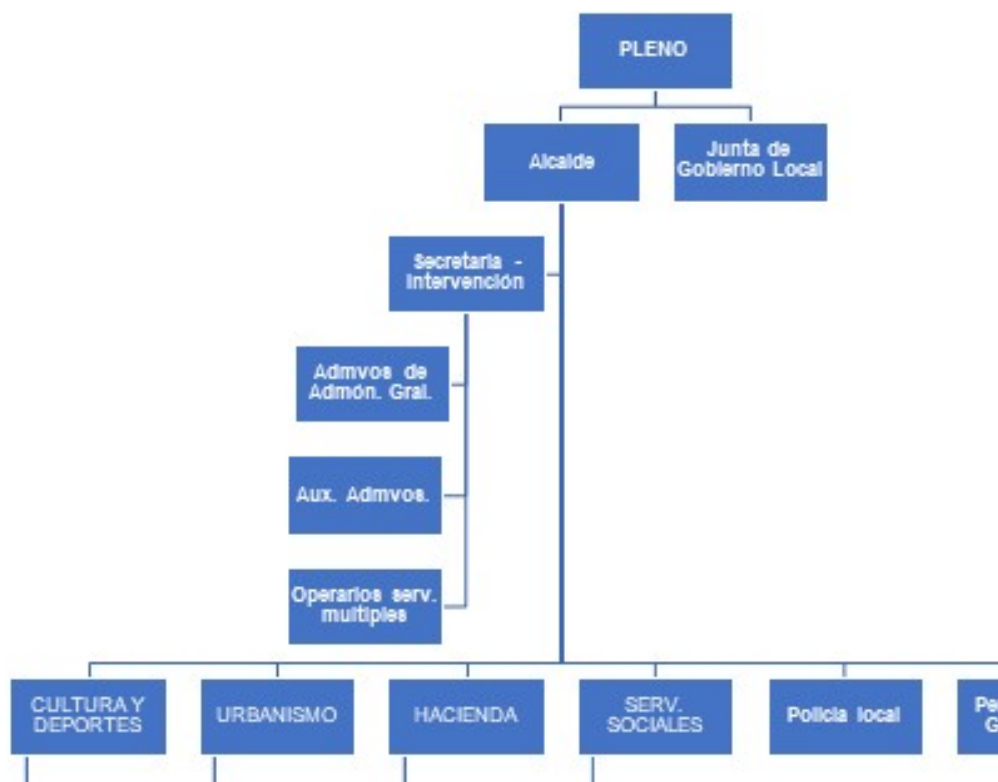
PLENO

Alcalde

Junta de Gobierno Local

Secretaria - Intervención

Admvos de Admón. Gral.

Aux. Admvos.

Operarios serv. multiples

CULTURA Y DEPORTES

URBANISMO

HACIENDA

SERV. SOCIALES

Policia local

Pe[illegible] G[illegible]